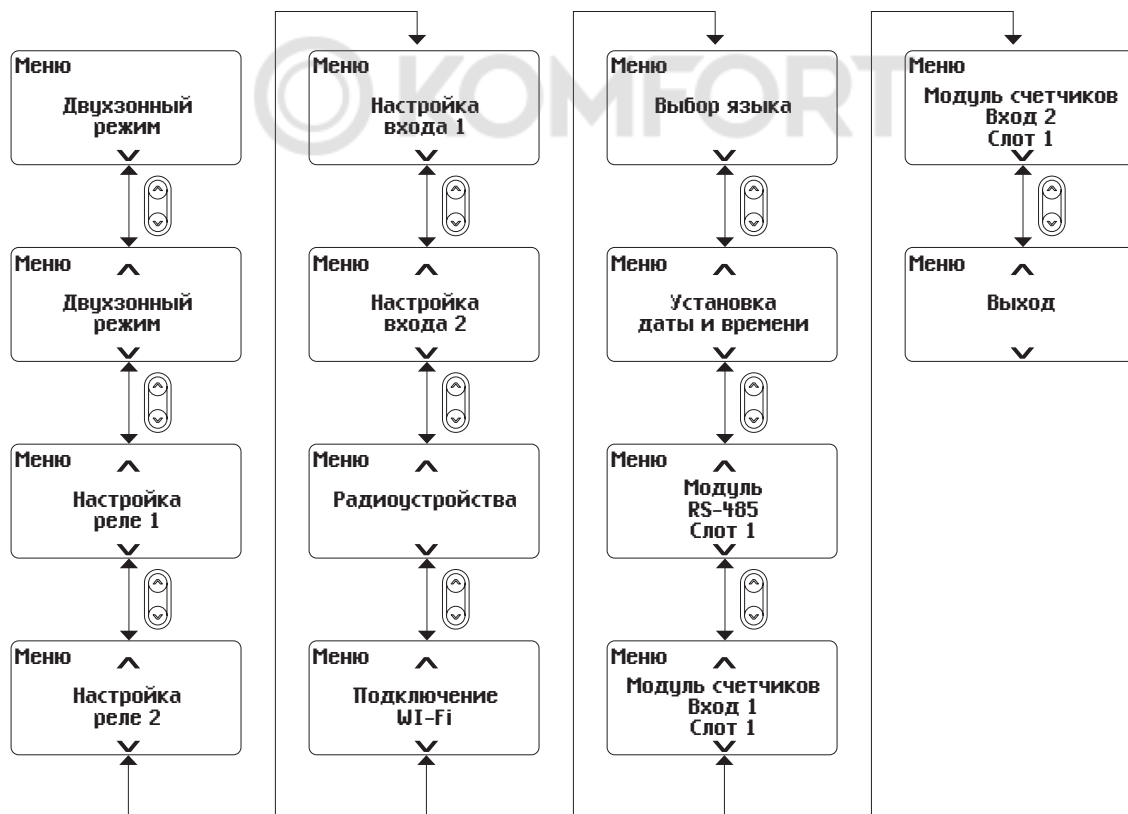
Меню
Двухзонный режим

Меню
Двухзонный режим

Меню
Настройка реле 1

Меню
Настройка реле 2

Меню
Настройка входа 1

Меню
Настройка входа 2

Меню
Радиоустройства

Меню
Подключение WI-Fi

Меню
Выбор языка

Меню
Установка даты и времени

Меню
Модуль RS-485 Слот 1

Меню
Модуль счетчиков Вход 1 Слот 1

Меню
Модуль счетчиков Вход 2 Слот 1

Меню
Выход

KOMFORT